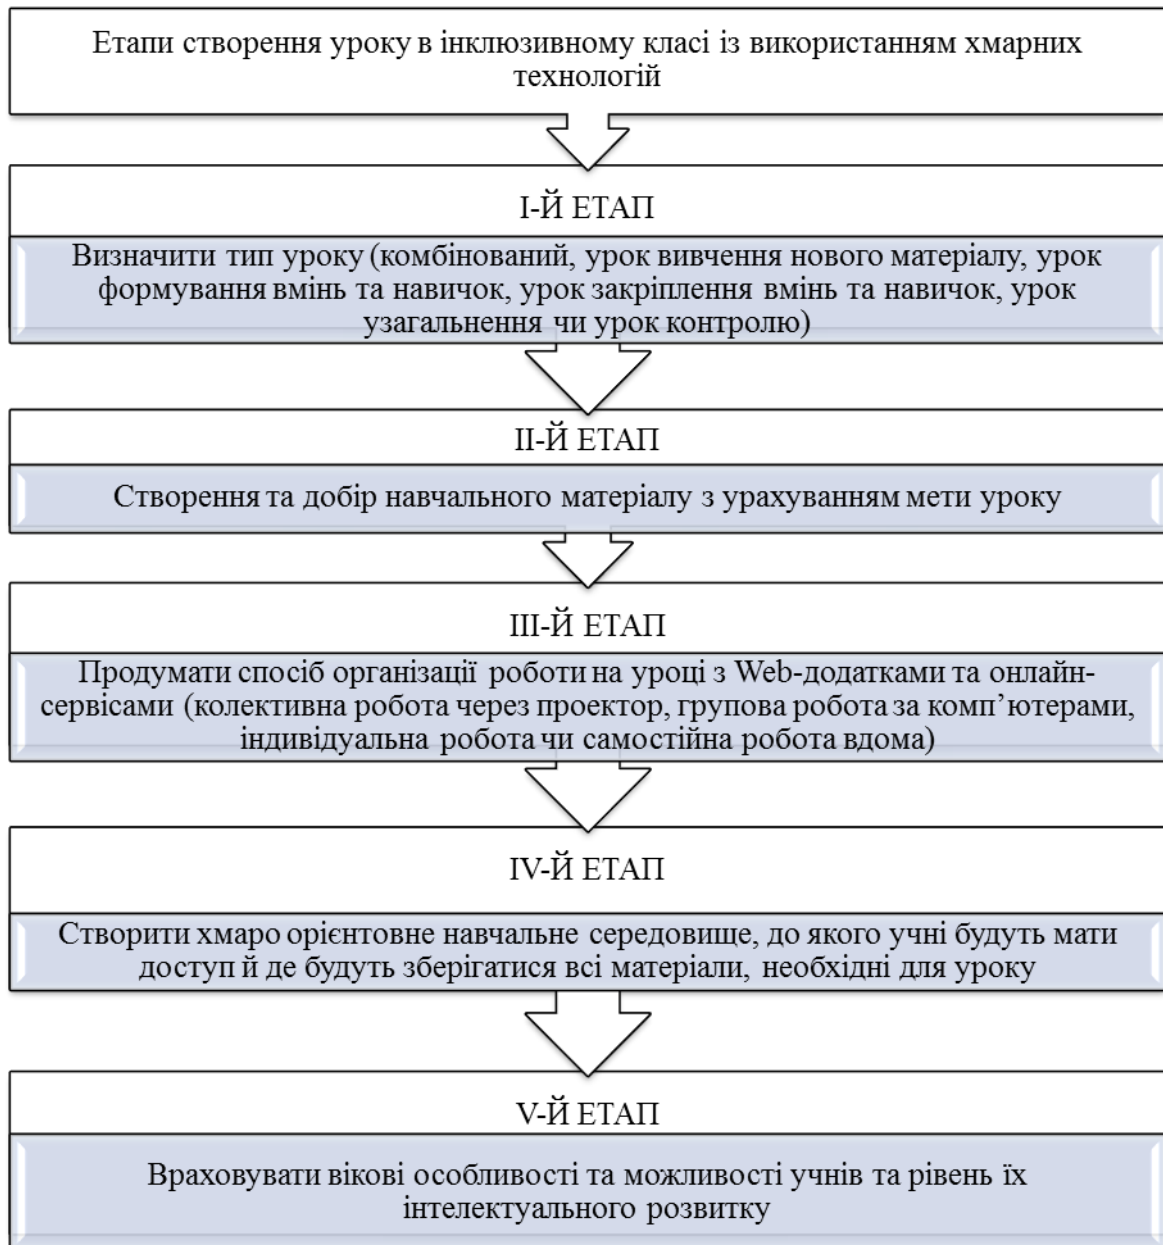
Етапи створення уроку в інклюзивному класі із використанням хмарних технологій

I-Й ЕТАП

Визначити тип уроку (комбінований, урок вивчення нового матеріалу, урок формування вмінь та навичок, урок закріплення вмінь та навичок, урок узагальнення чи урок контролю)

II-Й ЕТАП

Створення та добір навчального матеріалу з урахуванням мети уроку

III-Й ЕТАП

Продумати спосіб організації роботи на уроці з Web-додатками та онлайн-сервісами (колективна робота через проектор, групова робота за комп'ютерами, індивідуальна робота чи самостійна робота вдома)

IV-Й ЕТАП

Створити хмаро орієнтовне навчальне середовище, до якого учні будуть мати доступ й де будуть зберігатися всі матеріали, необхідні для уроку

V-Й ЕТАП

Враховувати вікові особливості та можливості учнів та рівень їх інтелектуального розвитку